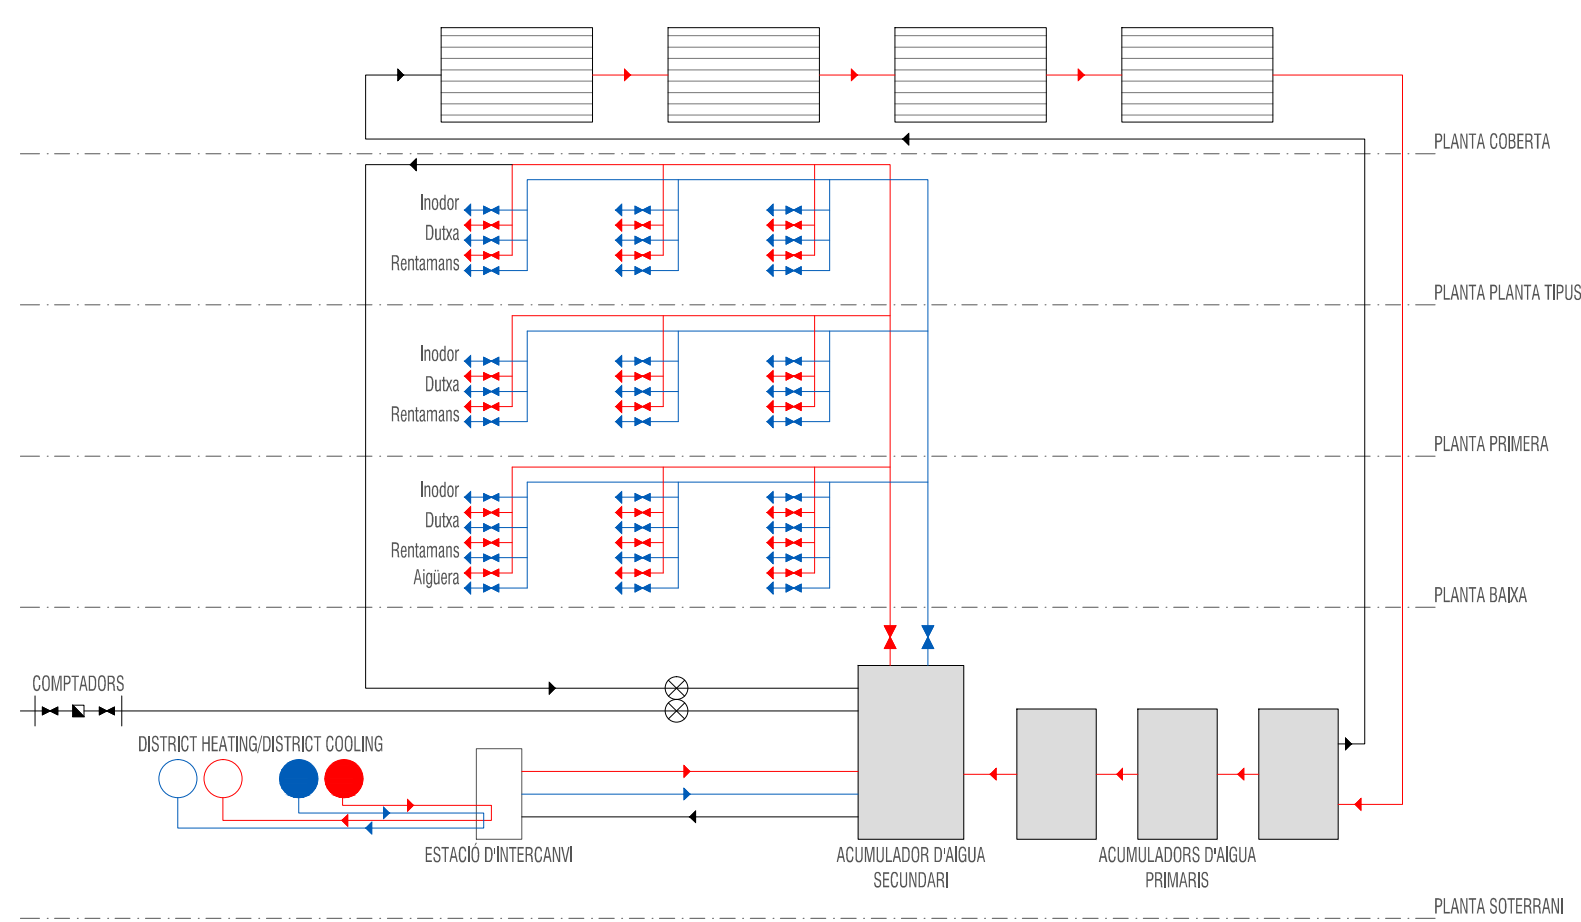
PLANTA COBERTA

Inodor
Dutxa
Rentamans

PLANTA PLANTA TIPUS

Inodor
Dutxa
Rentamans

PLANTA PRIMERA

Inodor
Dutxa
Rentamans
Aigüera

PLANTA BAIXA

COMPTADORS

DISTRICT HEATING/DISTRICT COOLING

ESTACIÓ D'INTERCANVI

ACUMULADOR D'AIGUA SECUNDARI

ACUMULADORS D'AIGUA PRIMARIS

PLANTA SOTERRANI